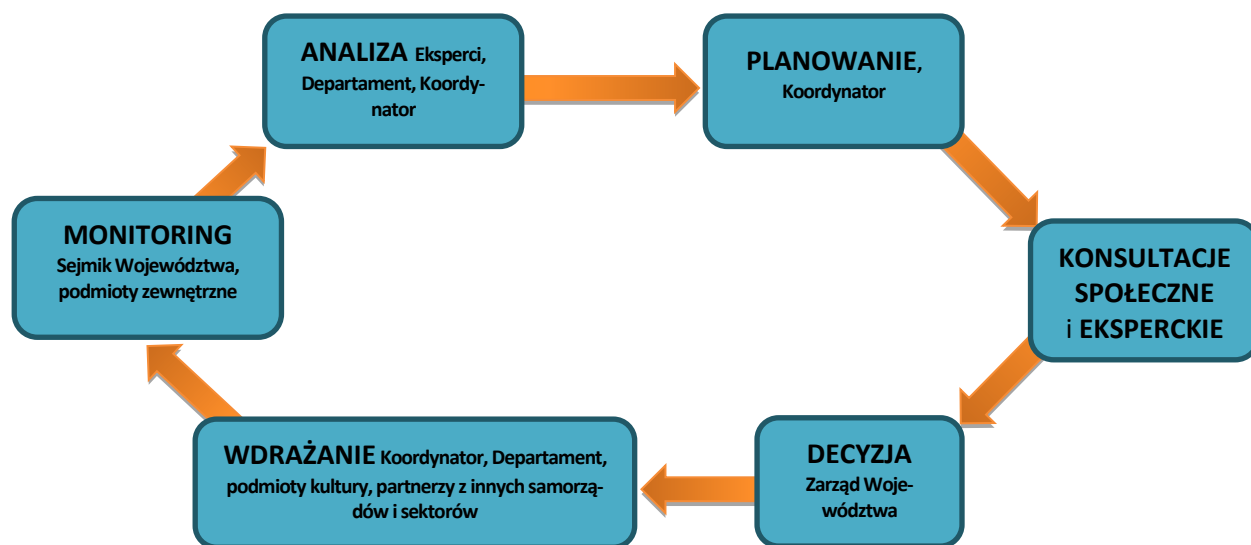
ANALIZA Eksperci, Departament, Koordynator

PLANOWANIE, Koordynator

KONSULTACJE SPOŁECZNE i EKSPERCKIE

DECYZJA Zarząd Województwa

WDRAŻANIE Koordynator, Departament, podmioty kultury, partnerzy z innych samorządów i sektorów

MONITORING Sejmik Województwa, podmioty zewnętrzne